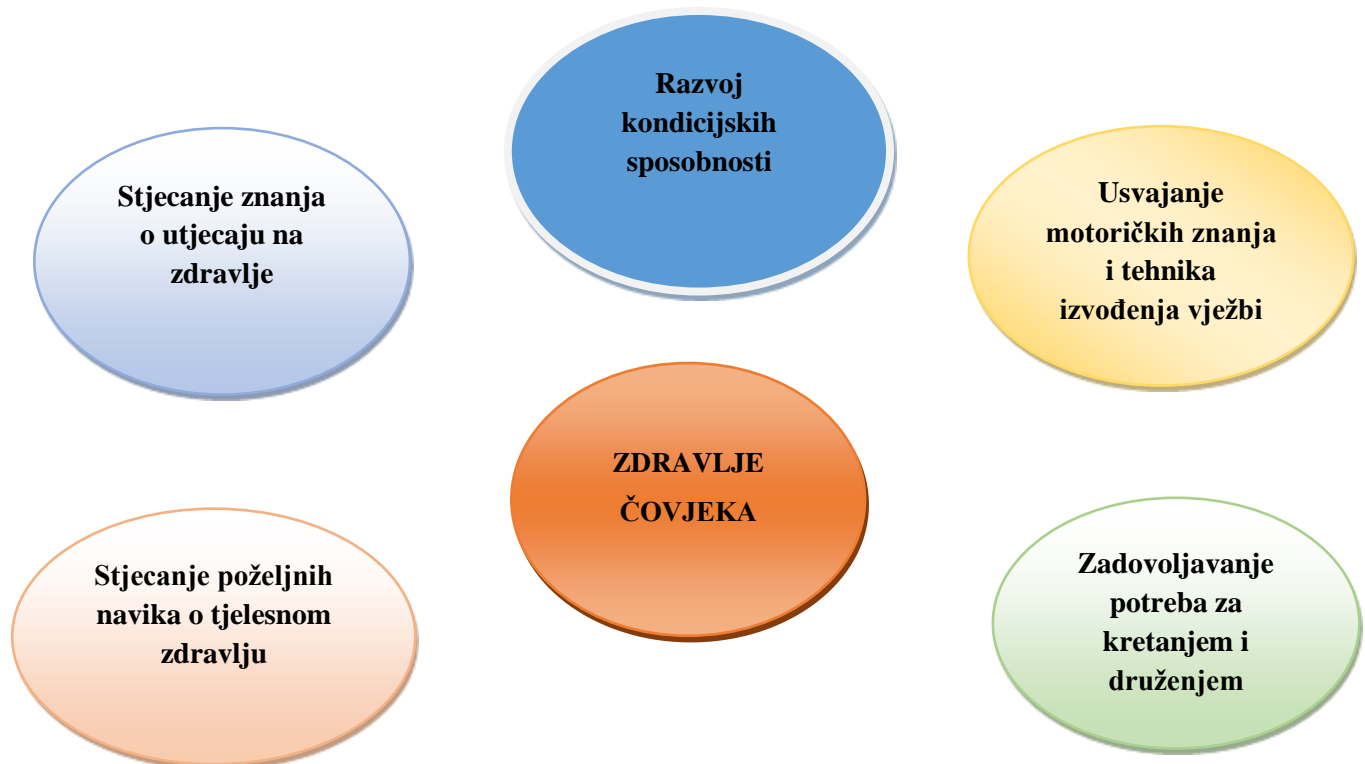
Razvoj kondicijskih sposobnosti

Stjecanje znanja o utjecaju na zdravlje

Usvajanje motoričkih znanja i tehnika izvođenja vježbi

ZDRAVLJE ČOVJEKA

Stjecanje poželjnih navika o tjelesnom zdravlju

Zadovoljavanje potreba za kretanjem i druženjem